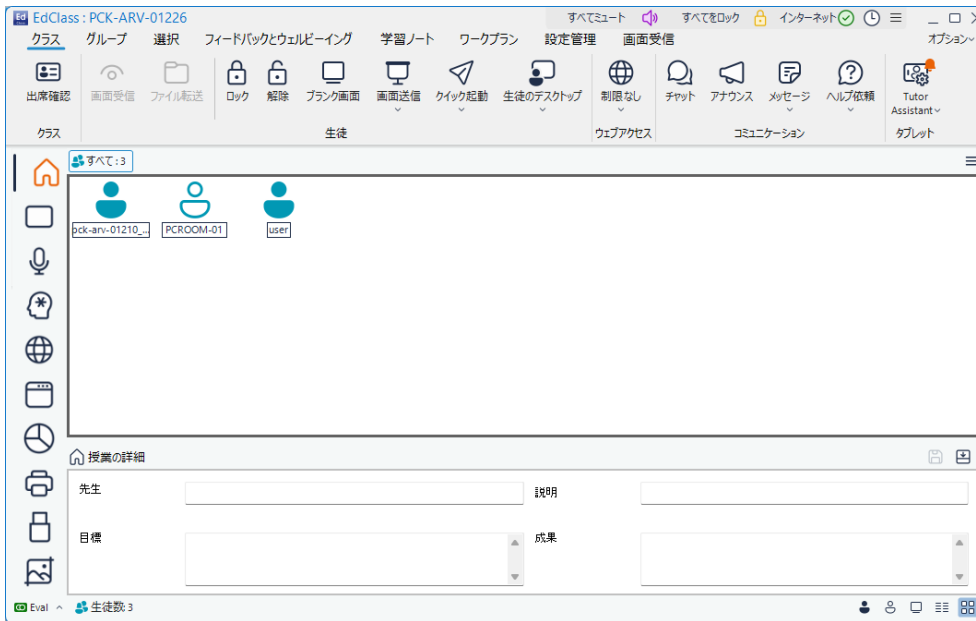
EdClass : PCK-ARV-01226

すべてミュート　すべてをロック　インターネット

クラス　グループ　選択　フィードバックとウェルビーイング　学習ノート　ワークプラン　設定管理　画面受信　オプション

出席確認　画面受信　ファイル転送　ロック　解除　ブランク画面　画面送信　クイック起動　生徒のデスクトップ　制限なし　チャット　アナウンス　メッセージ　ヘルプ依頼　Tutor Assistant

クラス　生徒　ウェブアクセス　コミュニケーション　タブレット

すべて : 3

pck-arv-01210_...　PCROOM-01　user

授業の詳細

先生　説明

目標　成果

Eval　生徒数 3